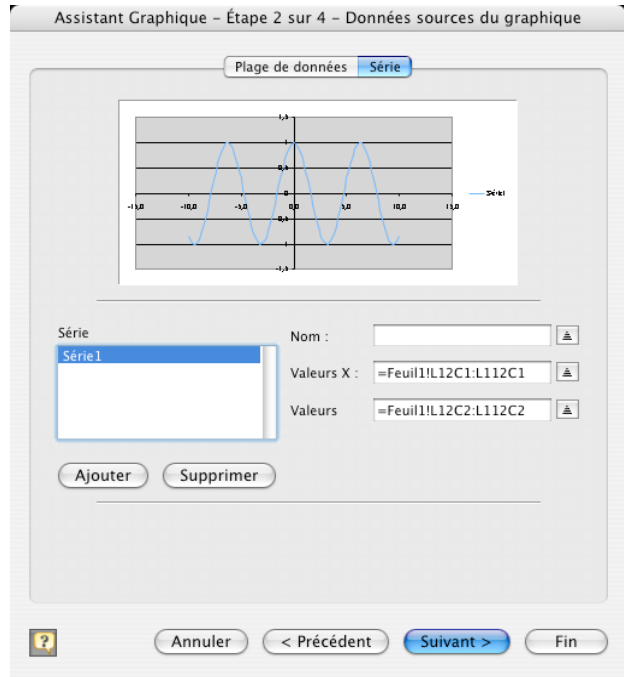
Assistant Graphique – Étape 2 sur 4 – Données sources du graphique

Plage de données | Série

1,5
1
0,5
0
-0,5
-1
-1,5
-15,0 -10,0 -5,0 0,0 5,0 10,0 15,0
Série1

Série
Série1

Nom :
Valeurs X : =Feuil1!L12C1:L112C1
Valeurs =Feuil1!L12C2:L112C2

Ajouter Supprimer

? Annuler < Précédent Suivant > Fin